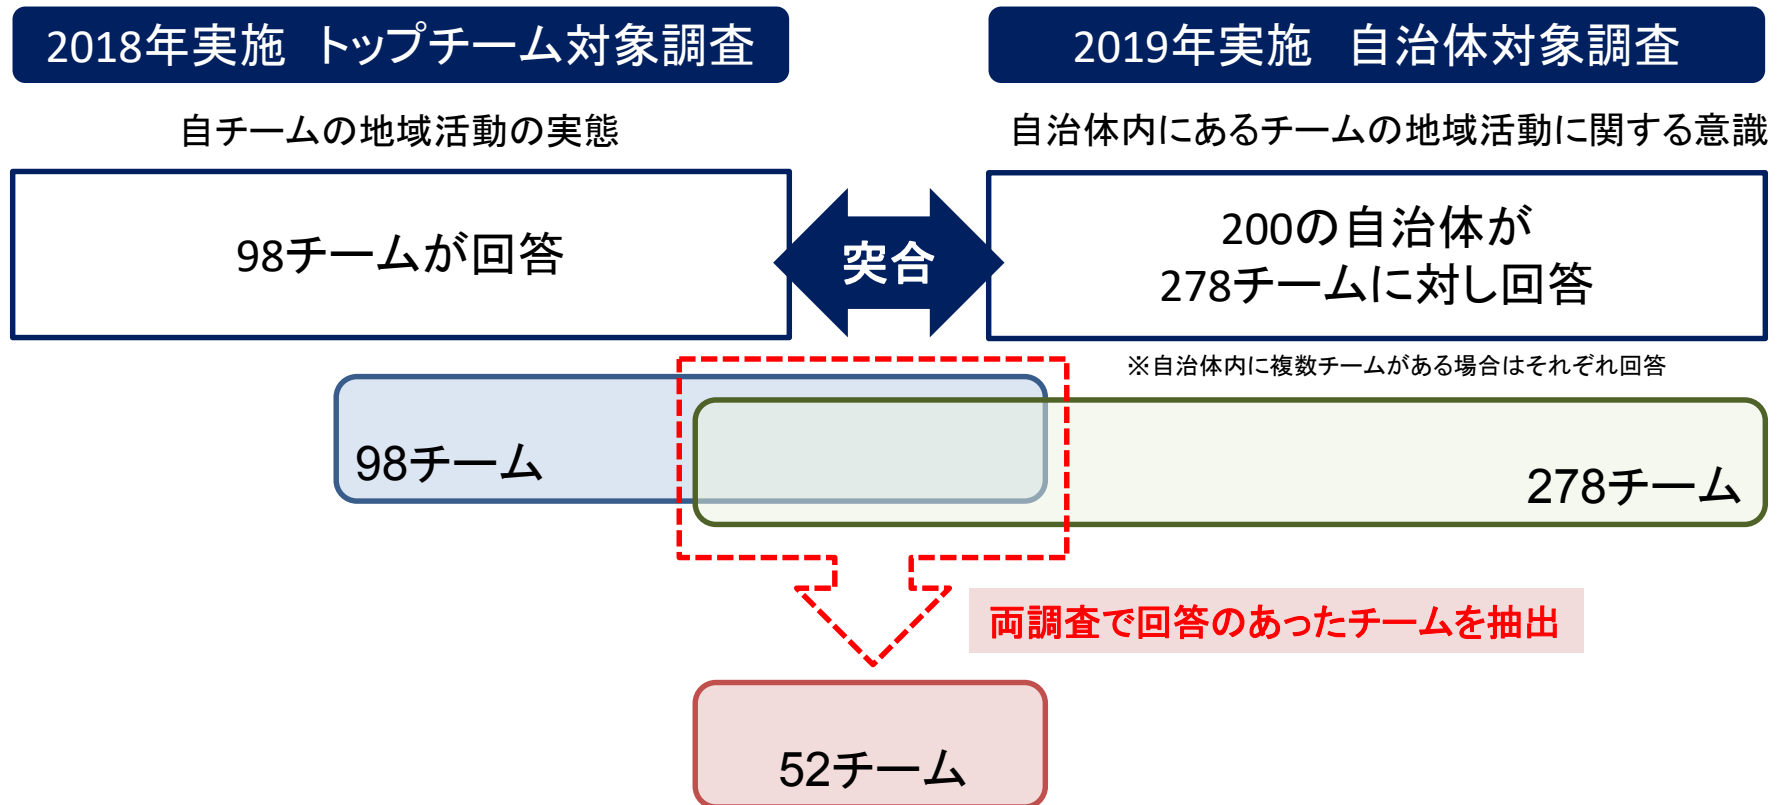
2018年実施　トップチーム対象調査

自チームの地域活動の実態

98チームが回答

突合

2019年実施　自治体対象調査

自治体内にあるチームの地域活動に関する意識

200の自治体が
278チームに対し回答

※自治体内に複数チームがある場合はそれぞれ回答

98チーム

278チーム

両調査で回答のあったチームを抽出

52チーム